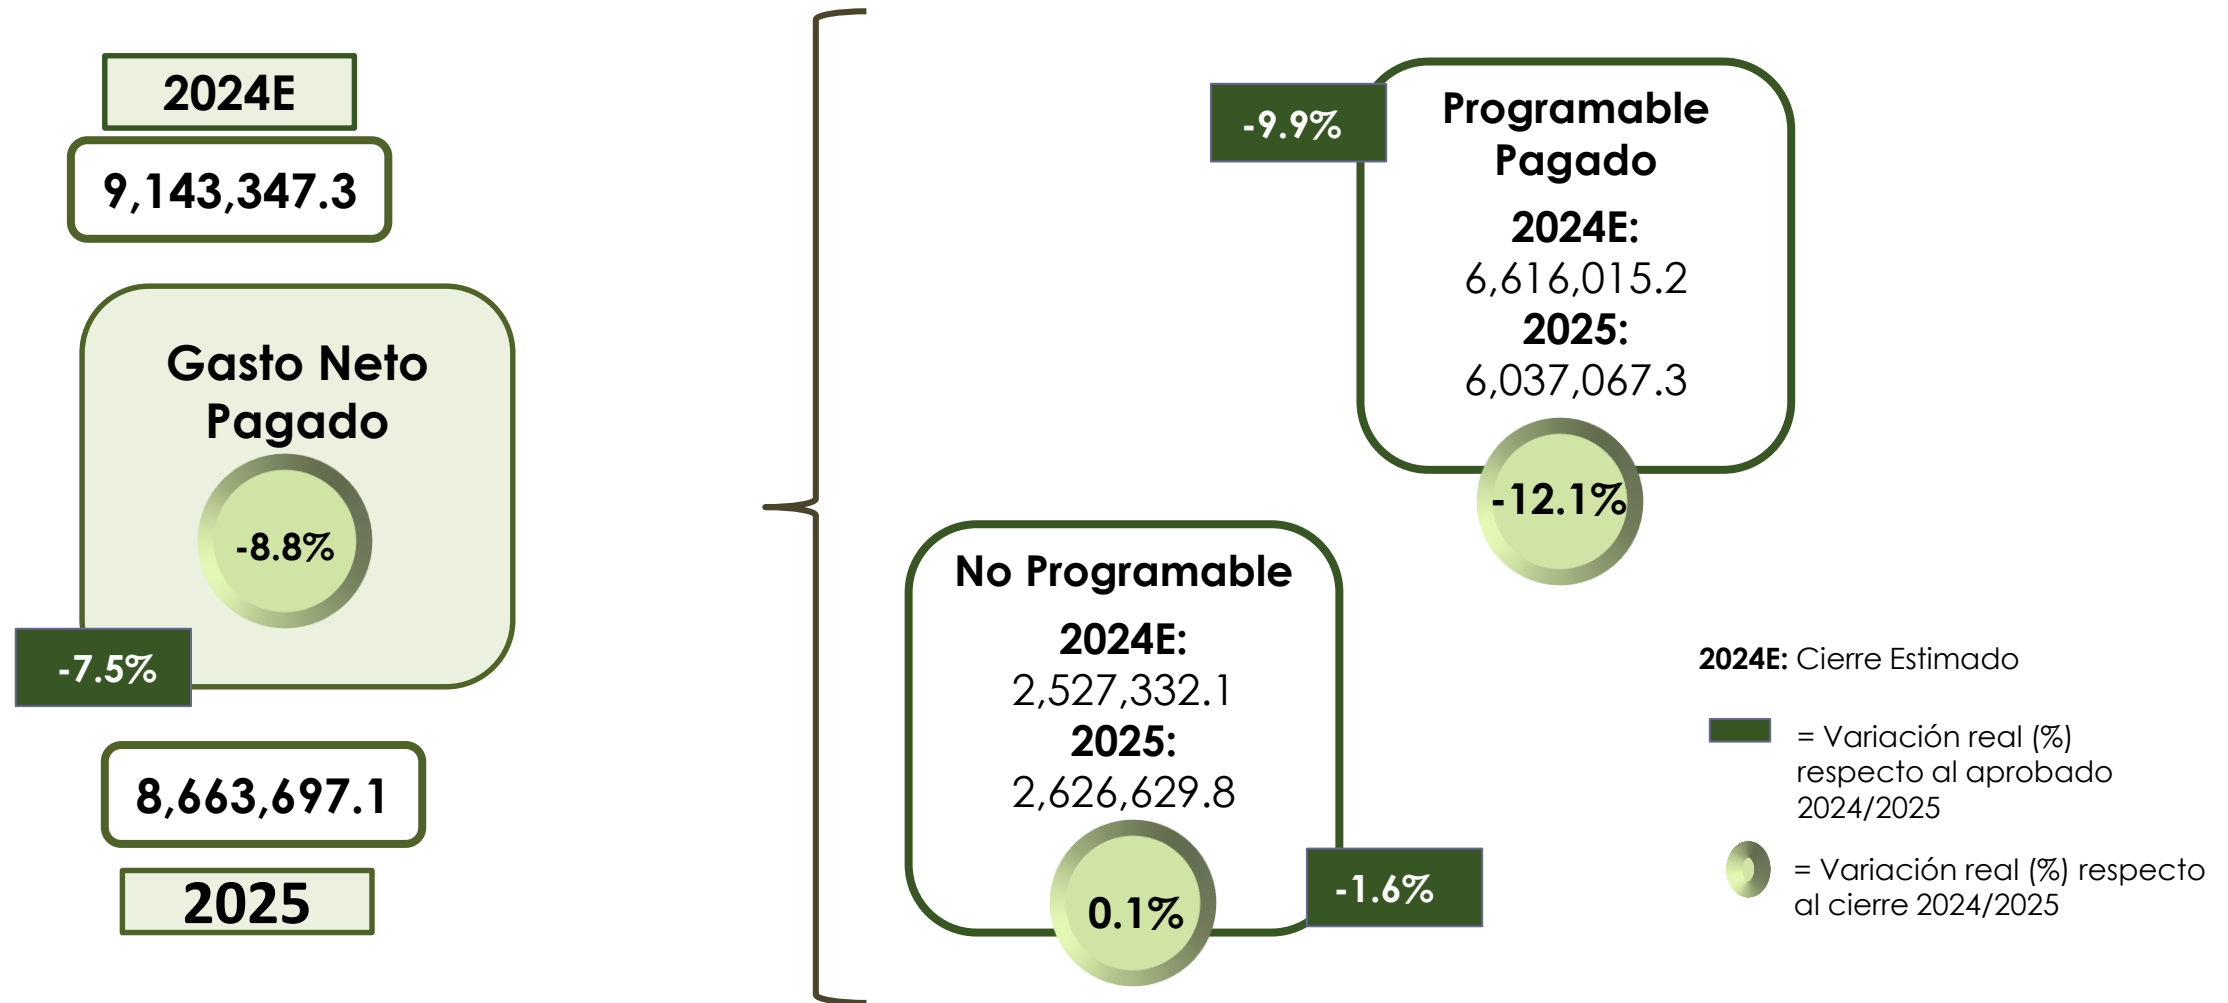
2024E

9,143,347.3

Gasto Neto Pagado

-8.8%

-7.5%

8,663,697.1

2025

-9.9%

Programable Pagado

2024E: 6,616,015.2
2025: 6,037,067.3

-12.1%

No Programable

2024E: 2,527,332.1
2025: 2,626,629.8

0.1%

-1.6%

2024E: Cierre Estimado

= Variación real (%) respecto al aprobado 2024/2025

= Variación real (%) respecto al cierre 2024/2025